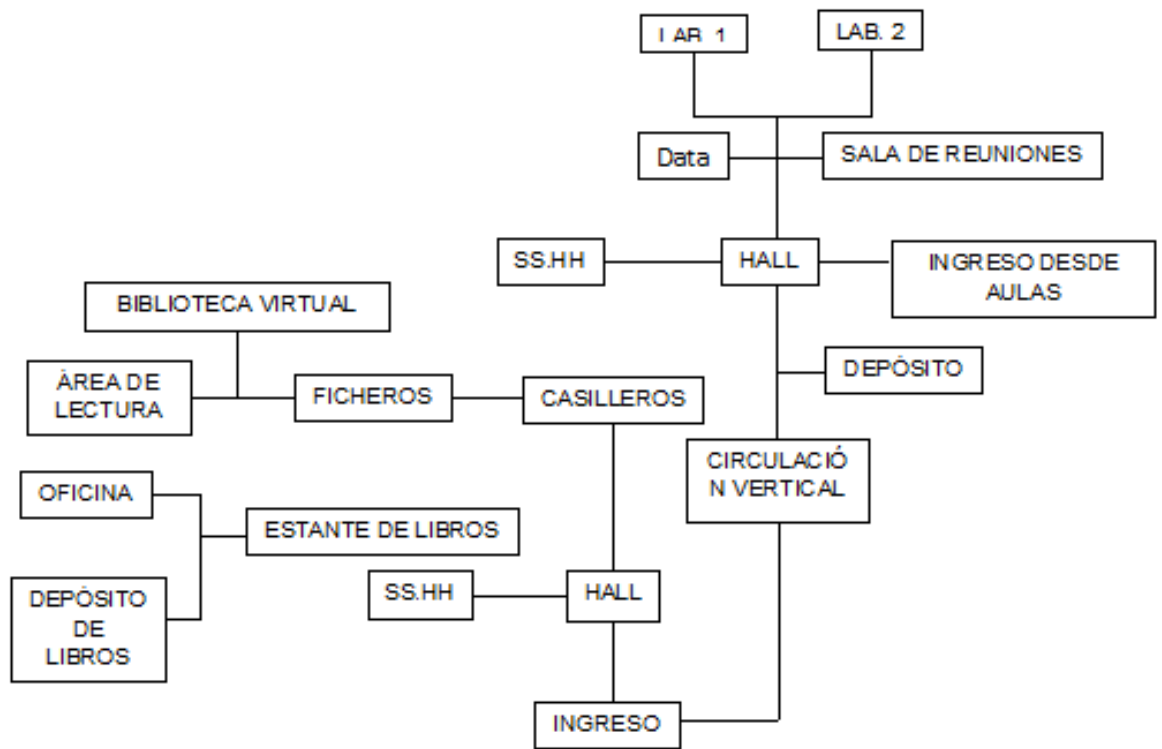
LAB. 1

LAB. 2

Data

SALA DE REUNIONES

SS.HH

HALL

INGRESO DESDE AULAS

BIBLIOTECA VIRTUAL

DEPÓSITO

ÁREA DE LECTURA

FICHEROS

CASILLEROS

CIRCULACIÓ N VERTICAL

OFICINA

ESTANTE DE LIBROS

DEPÓSITO DE LIBROS

SS.HH

HALL

INGRESO